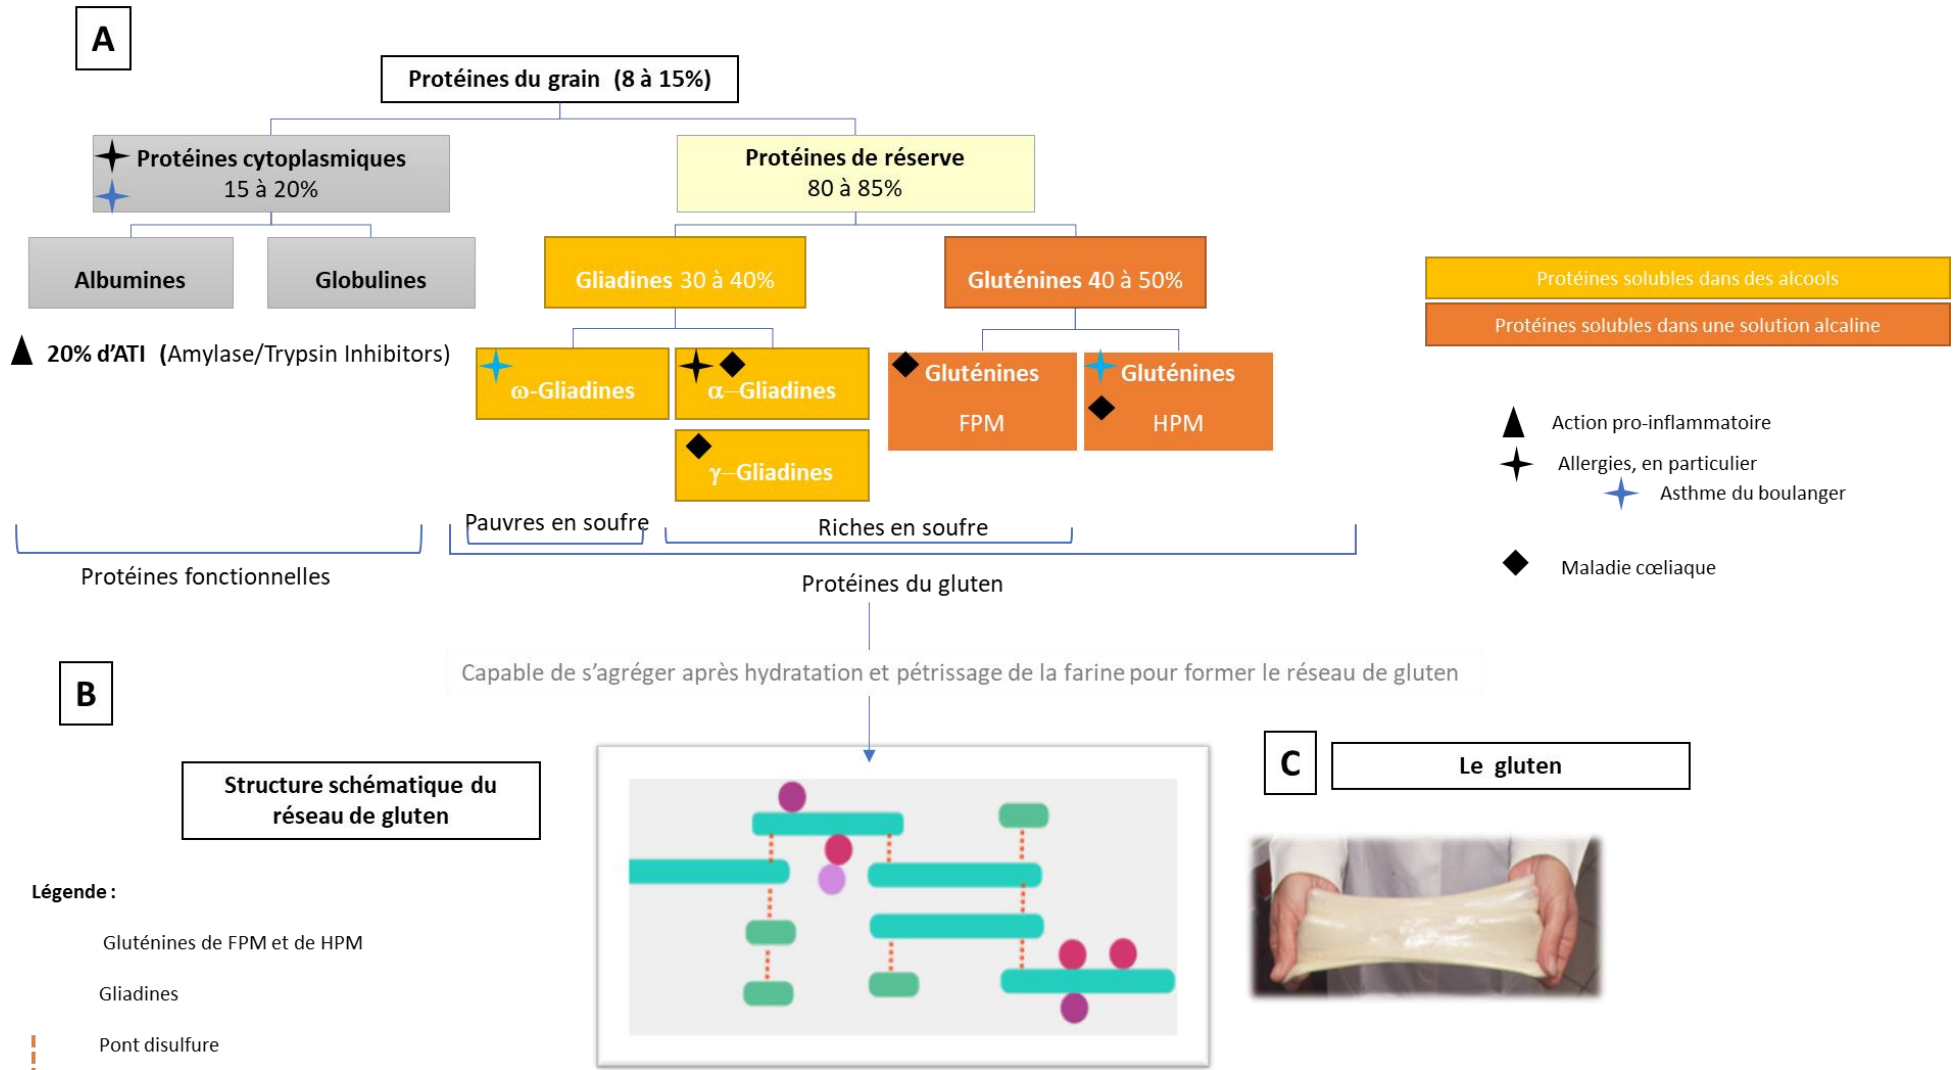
A

Protéines du grain (8 à 15%)

Protéines cytoplasmiques 15 à 20%

Protéines de réserve 80 à 85%

Albumines

Globulines

Gliadines 30 à 40%

Gluténines 40 à 50%

20% d'ATI (Amylase/Trypsin Inhibitors)

ω-Gliadines

α–Gliadines

γ–Gliadines

Gluténines FPM

Gluténines HPM

Protéines solubles dans des alcools

Protéines solubles dans une solution alcaline

Action pro-inflammatoire

Allergies, en particulier

Asthme du boulanger

Maladie cœliaque

Pauvres en soufre

Riches en soufre

Protéines fonctionnelles

Protéines du gluten

Capable de s'agréger après hydratation et pétrissage de la farine pour former le réseau de gluten

B

Structure schématique du réseau de gluten

Légende :

Gluténines de FPM et de HPM

Gliadines

Pont disulfure

C

Le gluten